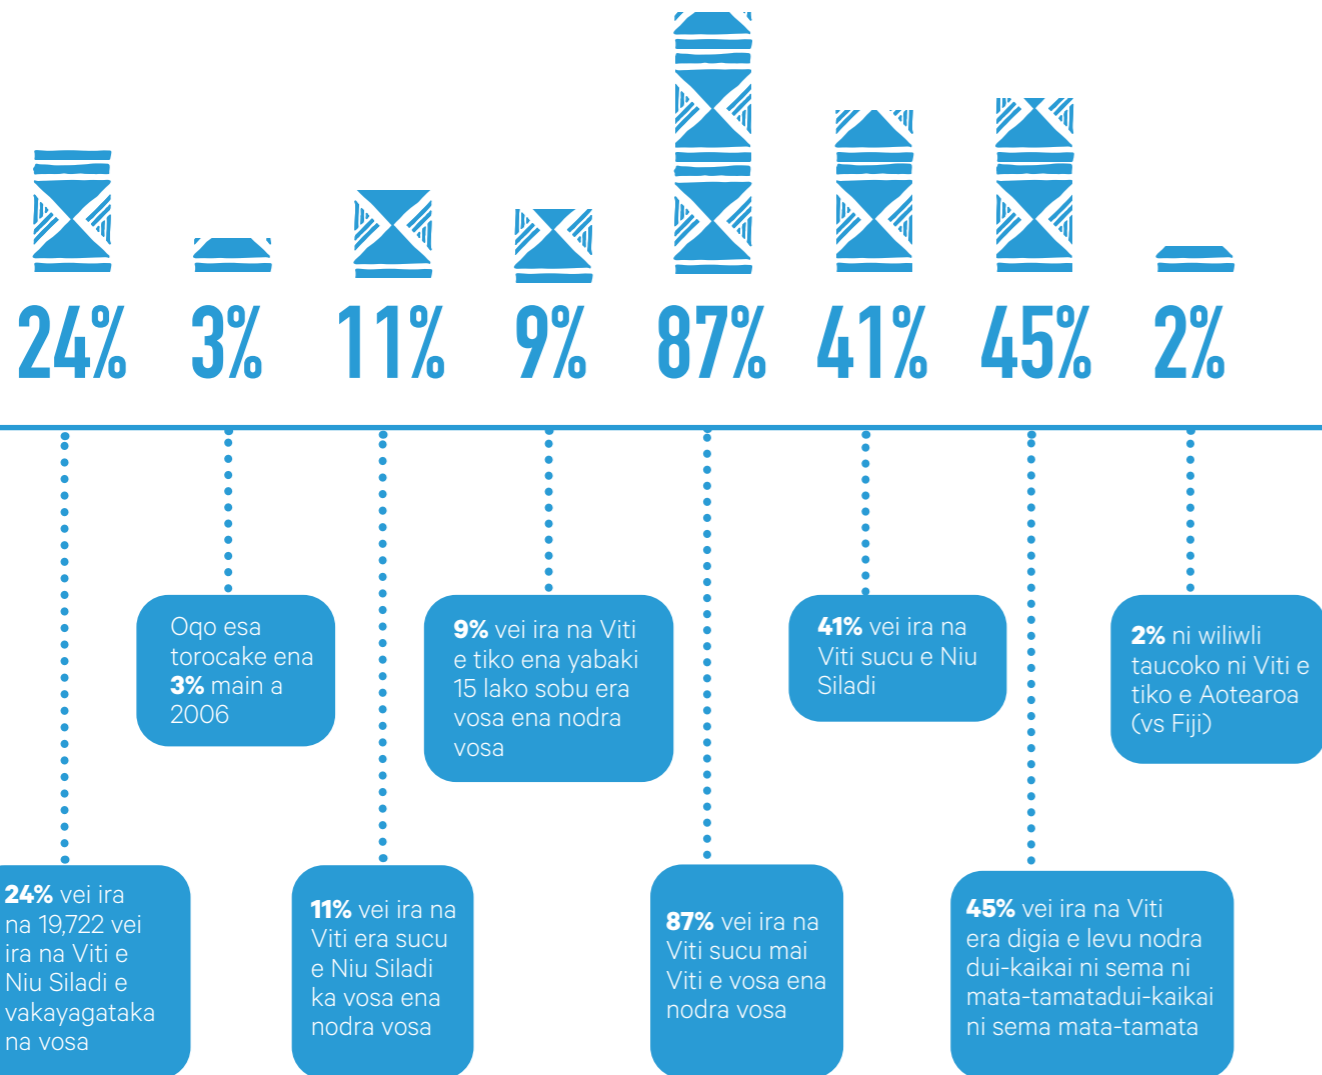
24% 3% 11% 9% 87% 41% 45% 2%

Oqo esa torocake ena **3%** main a 2006

**9%** vei ira na Viti e tiko ena yabaki 15 lako sobu era vosa ena nodra vosa

**41%** vei ira na Viti sucu e Niu Siladi

**2%** ni wiliwli taucoko ni Viti e tiko e Aotearoa (vs Fiji)

**24%** vei ira na 19,722 vei ira na Viti e Niu Siladi e vakayagataka na vosa

**11%** vei ira na Viti era sucu e Niu Siladi ka vosa ena nodra vosa

**87%** vei ira na Viti sucu mai Viti e vosa ena nodra vosa

**45%** vei ira na Viti era digia e levu nodra dui-kaikai ni sema ni mata-tamatadui-kaikai ni sema mata-tamata